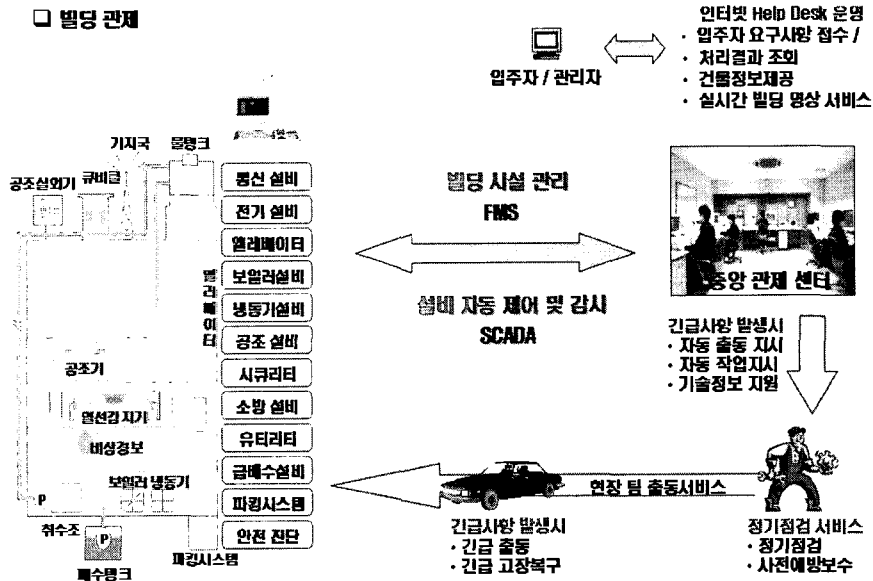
□ 빌딩 관제

입주자 / 관리자

인터넷 Help Desk 운영
· 입주자 요구사항 접수 /
· 처리결과 조회
· 건물정보제공
· 실시간 빌딩 영상 서비스

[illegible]

기지국
물탱크
공조실외기
큐비클

통신 설비
전기 설비
엘레베이터
보일러설비
냉동기설비
공조 설비
시큐리티
소방 설비
유티리티
급배수설비
파킹시스템
안전 진단

엘리베이터

공조기
열선감지기
비상경보
보일러 냉동기
P
취수조
P
폐수탱크
파킹시스템

빌딩 시설 관리
FMS

설비 자동 제어 및 감시
SCADA

중앙 관제 센터

긴급사항 발생시
· 자동 출동 지시
· 자동 작업지시
· 기술정보 지원

현장 팀 출동서비스

긴급사항 발생시
· 긴급 출동
· 긴급 고장복구

정기점검 서비스
· 정기점검
· 사전예방보수